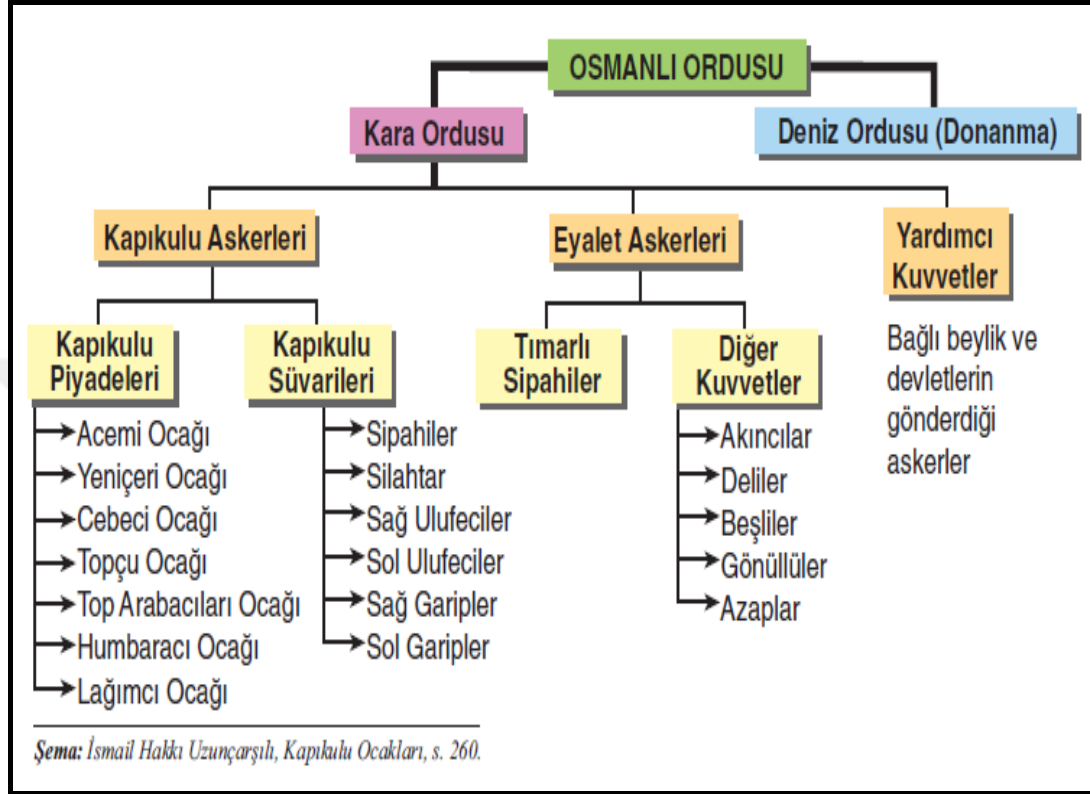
OSMANLI ORDUSU

Kara Ordusu

Deniz Ordusu (Donanma)

Kapıkulu Askerleri

Eyalet Askerleri

Yardımcı Kuvvetler

Kapıkulu Piyadeleri

Acemi Ocağı
Yeniçeri Ocağı
Cebeci Ocağı
Topçu Ocağı
Top Arabacıları Ocağı
Humbaracı Ocağı
Lağımcı Ocağı

Kapıkulu Süvarileri

Sipahiler
Silahtar
Sağ Ulufeciler
Sol Ulufeciler
Sağ Garipler
Sol Garipler

Tımarlı Sipahiler

Diğer Kuvvetler

Akıncılar
Deliler
Beşliler
Gönüllüler
Azaplar

Bağlı beylik ve devletlerin gönderdiği askerler

Şema: İsmail Hakkı Uzunçarşılı, Kapıkulu Ocakları, s. 260.